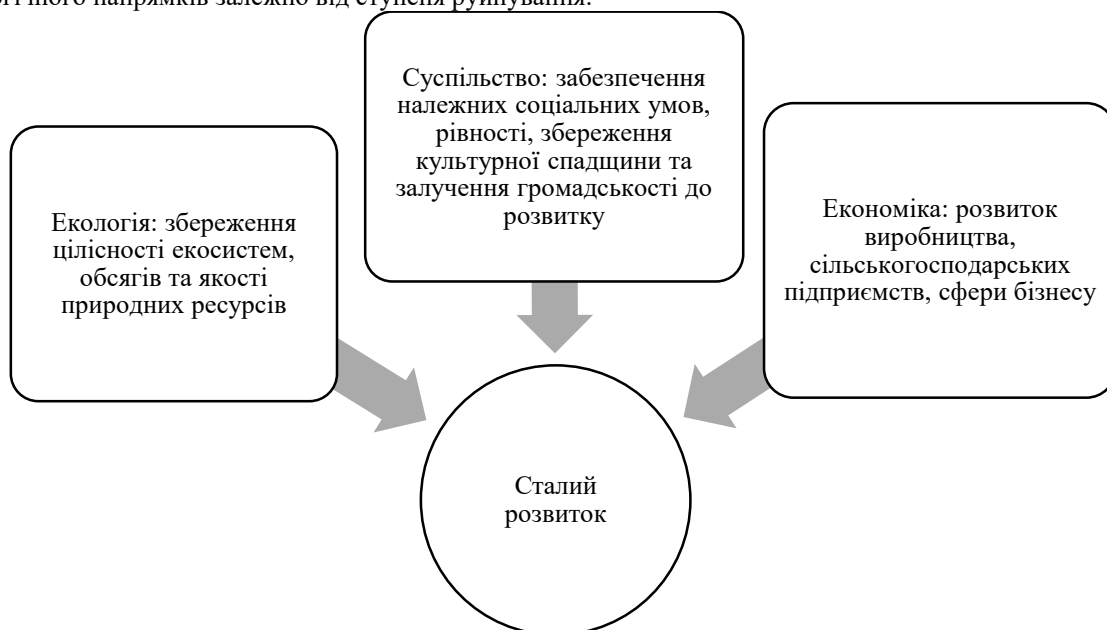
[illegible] його напрямків залежно від ступеня руйнування.

Суспільство: забезпечення належних соціальних умов, рівності, збереження культурної спадщини та залучення громадськості до розвитку

Екологія: збереження цілісності екосистем, обсягів та якості природних ресурсів

Економіка: розвиток виробництва, сільськогосподарських підприємств, сфери бізнесу

Сталий розвиток